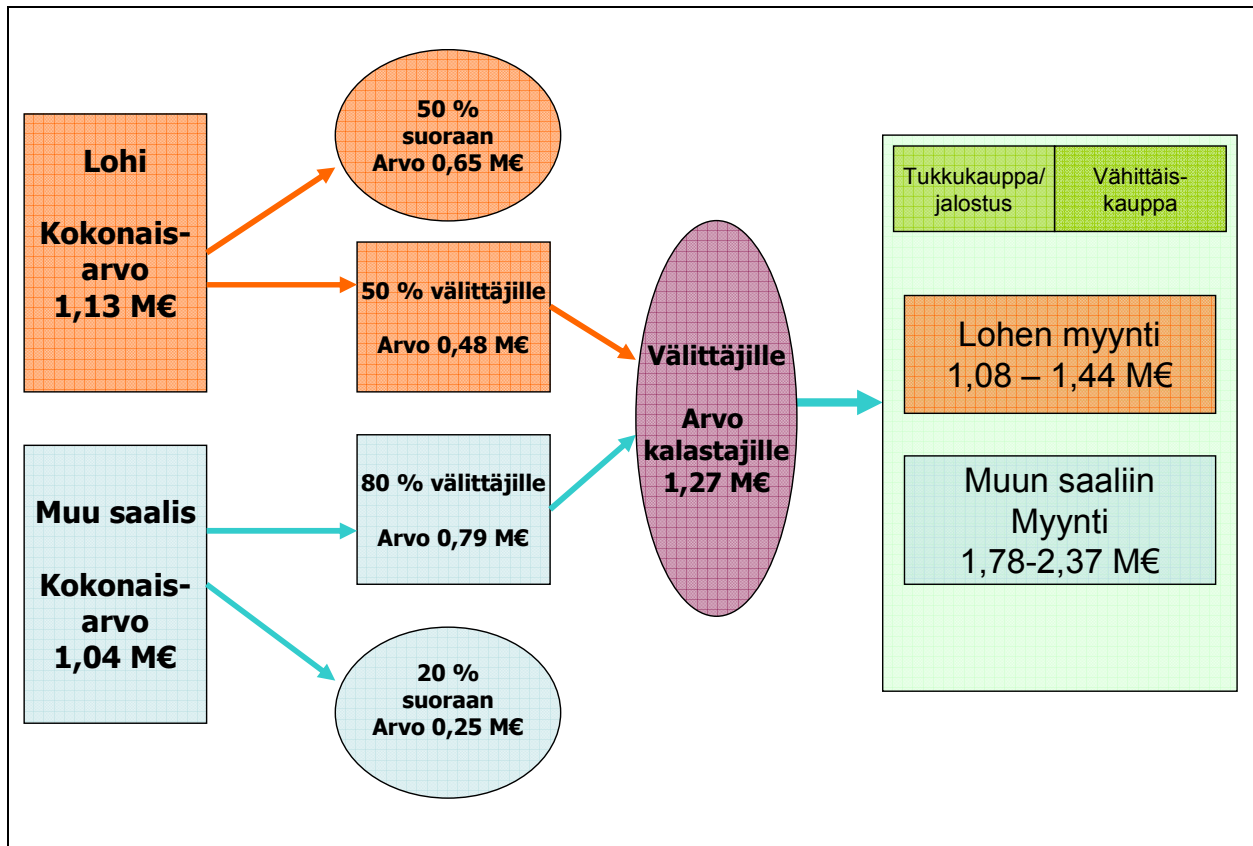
Lohi

Kokonaisarvo
1,13 M€

50 %
suoraan
Arvo 0,65 M€

50 % välittäjille

Arvo 0,48 M€

Muu saalis

Kokonaisarvo
1,04 M€

80 % välittäjille

Arvo 0,79 M€

20 %
suoraan
Arvo 0,25 M€

Välittäjille

Arvo
kalastajille
1,27 M€

Tukkukauppa/
jalostus

Vähittäiskauppa

Lohen myynti
1,08 – 1,44 M€

Muun saaliin
Myynti
1,78-2,37 M€